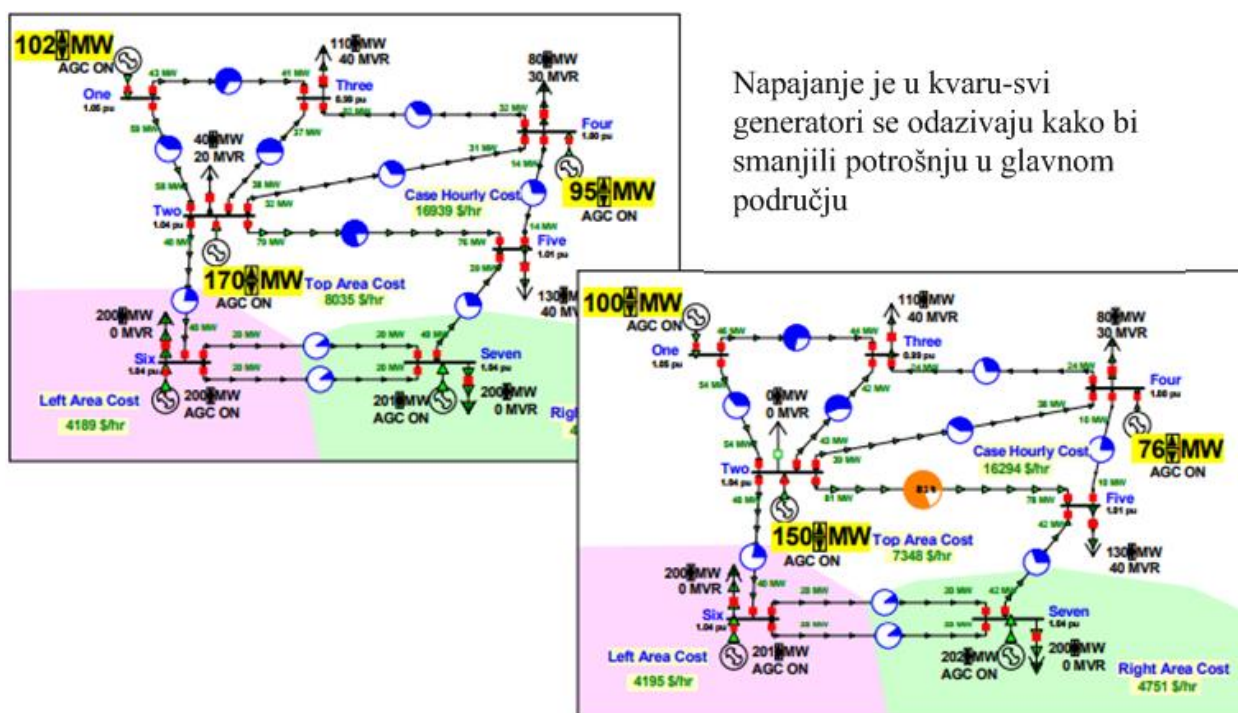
102 MW
AGC ON
43 MW
41 MW
110 MW
40 MVR
Three
0.99 pu
One
1.05 pu
59 MW
37 MW
40 MW
20 MVR
32 MW
80 MW
30 MVR
Four
1.00 pu
31 MW
14 MW
58 MW
38 MW
32 MW
Case Hourly Cost
16939 $/hr
95 MW
AGC ON
Two
1.04 pu
79 MW
76 MW
14 MW
Five
1.01 pu
40 MW
39 MW
170 MW
AGC ON
Top Area Cost
8035 $/hr
130 MW
40 MVR
200 MW
0 MVR
40 MW
20 MW
20 MW
40 MW
Six
1.04 pu
20 MW
20 MW
Seven
1.04 pu
Left Area Cost
4189 $/hr
200 MW
AGC ON
201 MW
AGC ON
200 MW
0 MVR
Right

Napajanje je u kvaru-svi generatori se odazivaju kako bi smanjili potrošnju u glavnom području

100 MW
AGC ON
46 MW
44 MW
110 MW
40 MVR
Three
0.99 pu
80 MW
30 MVR
One
1.05 pu
24 MW
24 MW
Four
1.00 pu
54 MW
0 MW
0 MVR
42 MW
38 MW
10 MW
54 MW
43 MW
39 MW
Case Hourly Cost
16294 $/hr
76 MW
AGC ON
Two
1.04 pu
81 MW
83 %
78 MW
10 MW
Five
1.01 pu
48 MW
42 MW
150 MW
AGC ON
Top Area Cost
7348 $/hr
130 MW
40 MVR
200 MW
0 MVR
40 MW
20 MW
20 MW
42 MW
Six
1.04 pu
20 MW
20 MW
Seven
1.04 pu
Left Area Cost
4195 $/hr
201 MW
AGC ON
202 MW
AGC ON
200 MW
0 MVR
Right Area Cost
4751 $/hr